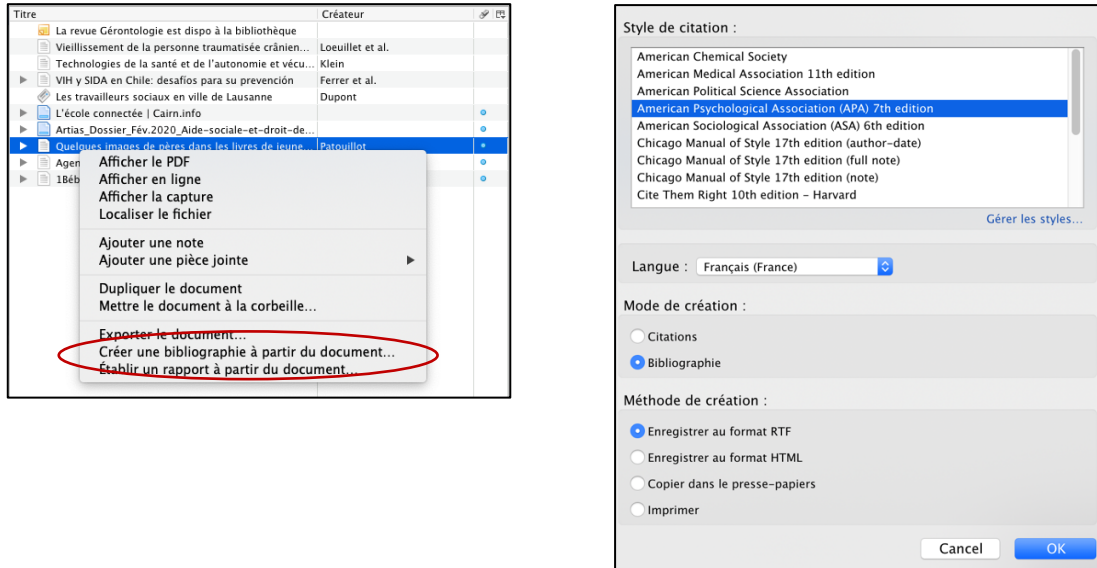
| Titre | Créateur |
|---|---|
| La revue Gérontologie est dispo à la bibliothèque | |
| Vieillissement de la personne traumatisée crânien... | Loeuillet et al. |
| Technologies de la santé et de l'autonomie et vécu... | Klein |
| VIH y SIDA en Chile: desafíos para su prevención | Ferrer et al. |
| Les travailleurs sociaux en ville de Lausanne | Dupont |
| L'école connectée \| Cairn.info | |
| Artias_Dossier_Fév.2020_Aide-sociale-et-droit-de... | |
| Quelques images de pères dans les livres de jeune... | Patouillot |
| Agen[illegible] | |
| 1Béb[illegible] | |

Afficher le PDF
Afficher en ligne
Afficher la capture
Localiser le fichier

Ajouter une note
Ajouter une pièce jointe

Dupliquer le document
Mettre le document à la corbeille...

Exporter le document...
Créer une bibliographie à partir du document...
Établir un rapport à partir du document...

Style de citation :

American Chemical Society
American Medical Association 11th edition
American Political Science Association
American Psychological Association (APA) 7th edition
American Sociological Association (ASA) 6th edition
Chicago Manual of Style 17th edition (author-date)
Chicago Manual of Style 17th edition (full note)
Chicago Manual of Style 17th edition (note)
Cite Them Right 10th edition - Harvard

Gérer les styles...

Langue : Français (France)

Mode de création :

Citations
Bibliographie

Méthode de création :

Enregistrer au format RTF
Enregistrer au format HTML
Copier dans le presse-papiers
Imprimer

Cancel OK